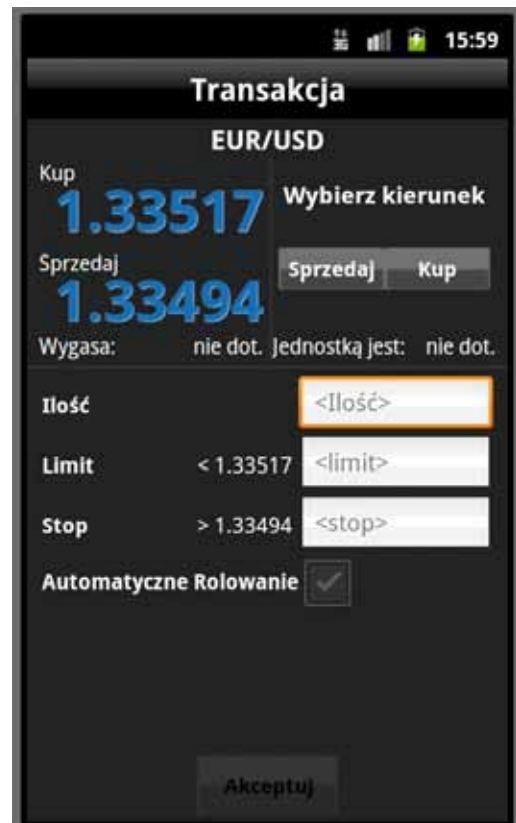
15:59

Transakcja

EUR/USD

Kup
1.33517

Sprzedaj
1.33494

Wybierz kierunek

Sprzedaj Kup

Wygasa: nie dot. Jednostką jest: nie dot.

Ilość <Ilość>

Limit < 1.33517 <limit>

Stop > 1.33494 <stop>

Automatyczne Rolowanie

Akceptuj